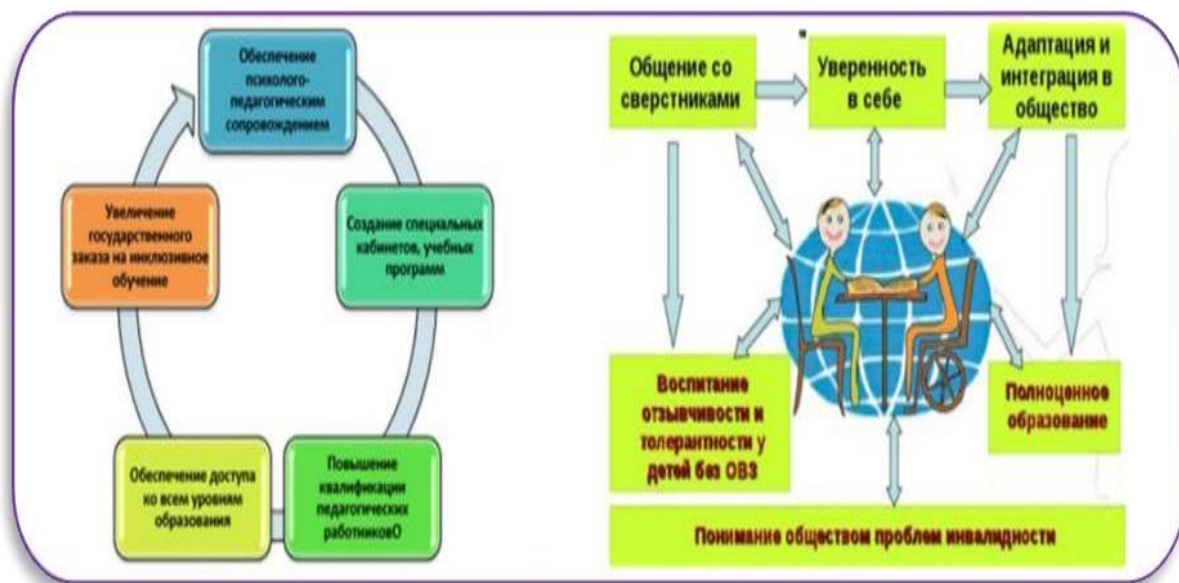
Обеспечение психолого-педагогическим сопровождением

Создание специальных кабинетов, учебных программ

Повышение квалификации педагогических работниковО

Обеспечение доступа ко всем уровням образования

Увеличение государственного заказа на инклюзивное обучение

Общение со сверстниками

Уверенность в себе

Адаптация и интеграция в общество

Воспитание отзывчивости и толерантности у детей баз ОВЗ

Полноценное образование

Понимание обществом проблем инвалидности